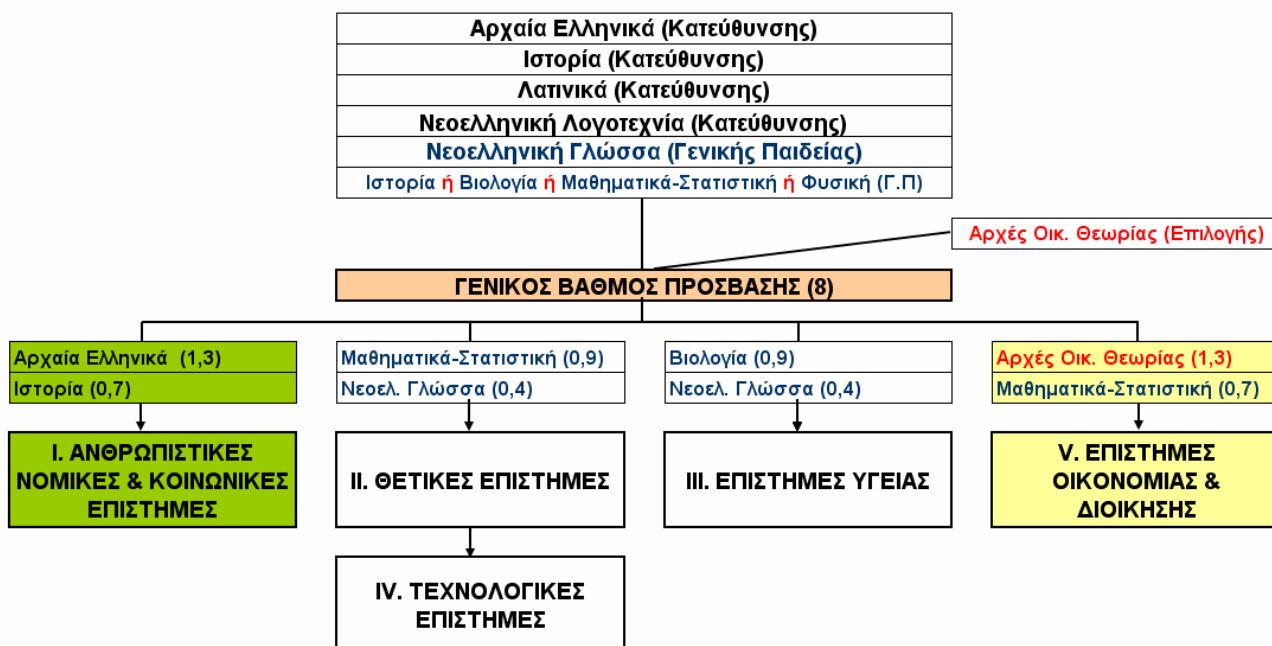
Αρχαία Ελληνικά (Κατεύθυνσης)
Ιστορία (Κατεύθυνσης)
Λατινικά (Κατεύθυνσης)
Νεοελληνική Λογοτεχνία (Κατεύθυνσης)
Νεοελληνική Γλώσσα (Γενικής Παιδείας)
Ιστορία ή Βιολογία ή Μαθηματικά-Στατιστική ή Φυσική (Γ.Π)

Αρχές Οικ. Θεωρίας (Επιλογής)

ΓΕΝΙΚΟΣ ΒΑΘΜΟΣ ΠΡΟΣΒΑΣΗΣ (8)

Αρχαία Ελληνικά (1,3)
Ιστορία (0,7)

I. ΑΝΘΡΩΠΙΣΤΙΚΕΣ ΝΟΜΙΚΕΣ & ΚΟΙΝΩΝΙΚΕΣ ΕΠΙΣΤΗΜΕΣ

Μαθηματικά-Στατιστική (0,9)
Νεοελ. Γλώσσα (0,4)

II. ΘΕΤΙΚΕΣ ΕΠΙΣΤΗΜΕΣ

IV. ΤΕΧΝΟΛΟΓΙΚΕΣ ΕΠΙΣΤΗΜΕΣ

Βιολογία (0,9)
Νεοελ. Γλώσσα (0,4)

III. ΕΠΙΣΤΗΜΕΣ ΥΓΕΙΑΣ

Αρχές Οικ. Θεωρίας (1,3)
Μαθηματικά-Στατιστική (0,7)

V. ΕΠΙΣΤΗΜΕΣ ΟΙΚΟΝΟΜΙΑΣ & ΔΙΟΙΚΗΣΗΣ